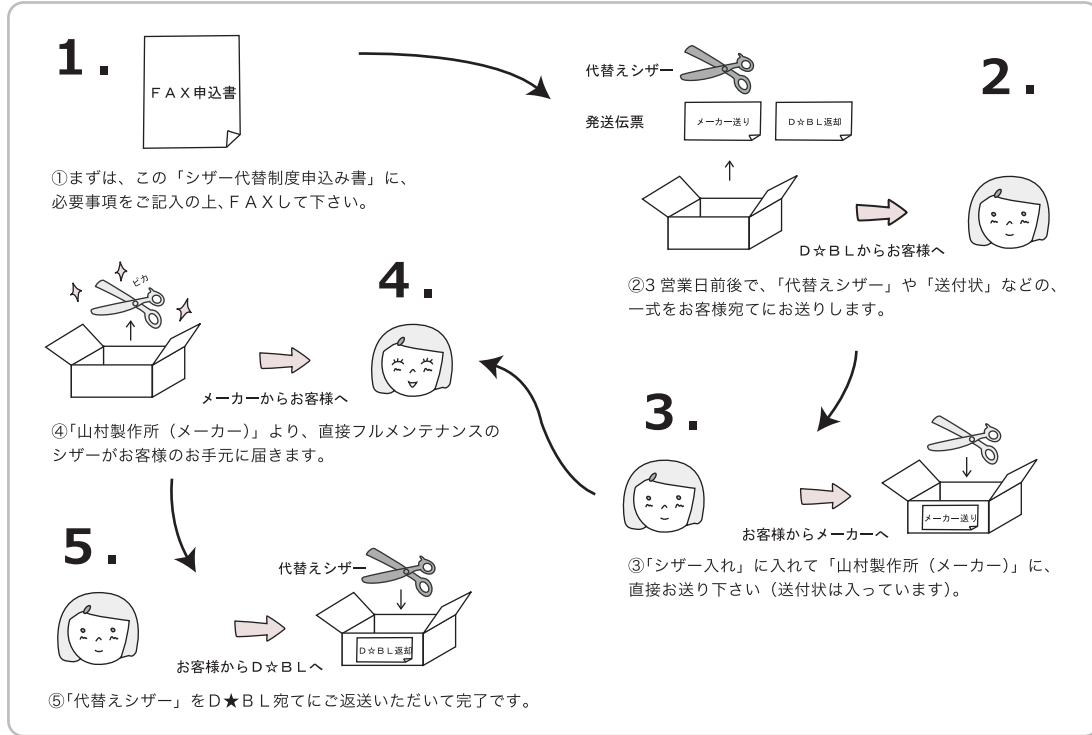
1.

FAX申込書

①まずは、この「シザー代替制度申込み書」に、必要事項をご記入の上、FAXして下さい。

代替えシザー

発送伝票

メーカー送り

D☆BL返却

2.

D☆BLからお客様へ

②3 営業日前後で、「代替えシザー」や「送付状」などの、一式をお客様宛てにお送りします。

ピカ

4.

メーカーからお客様へ

④「山村製作所（メーカー）」より、直接フルメンテナンスのシザーがお客様のお手元に届きます。

3.

メーカー送り

お客様からメーカーへ

③「シザー入れ」に入れて「山村製作所（メーカー）」に、直接お送り下さい（送付状は入っています）。

5.

代替えシザー

D☆BL返却

お客様からD☆BLへ

⑤「代替えシザー」をD★BL宛てにご返送いただいて完了です。